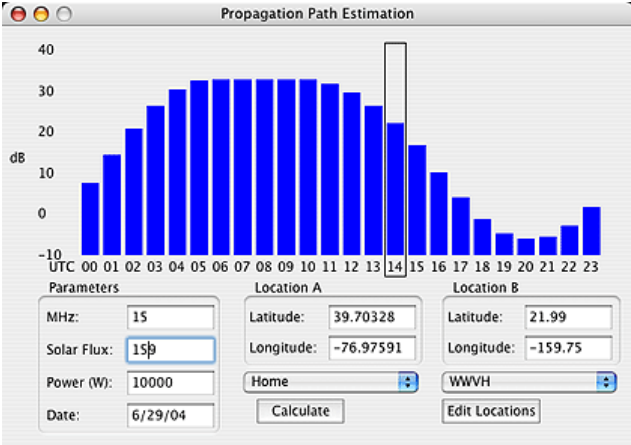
Propagation Path Estimation

40
30
20
dB
10
0
-10

UTC 00 01 02 03 04 05 06 07 08 09 10 11 12 13 14 15 16 17 18 19 20 21 22 23

Parameters
MHz: 15
Solar Flux: 159
Power (W): 10000
Date: 6/29/04

Location A
Latitude: 39.70328
Longitude: -76.97591
Home
Calculate

Location B
Latitude: 21.99
Longitude: -159.75
WWVH
Edit Locations